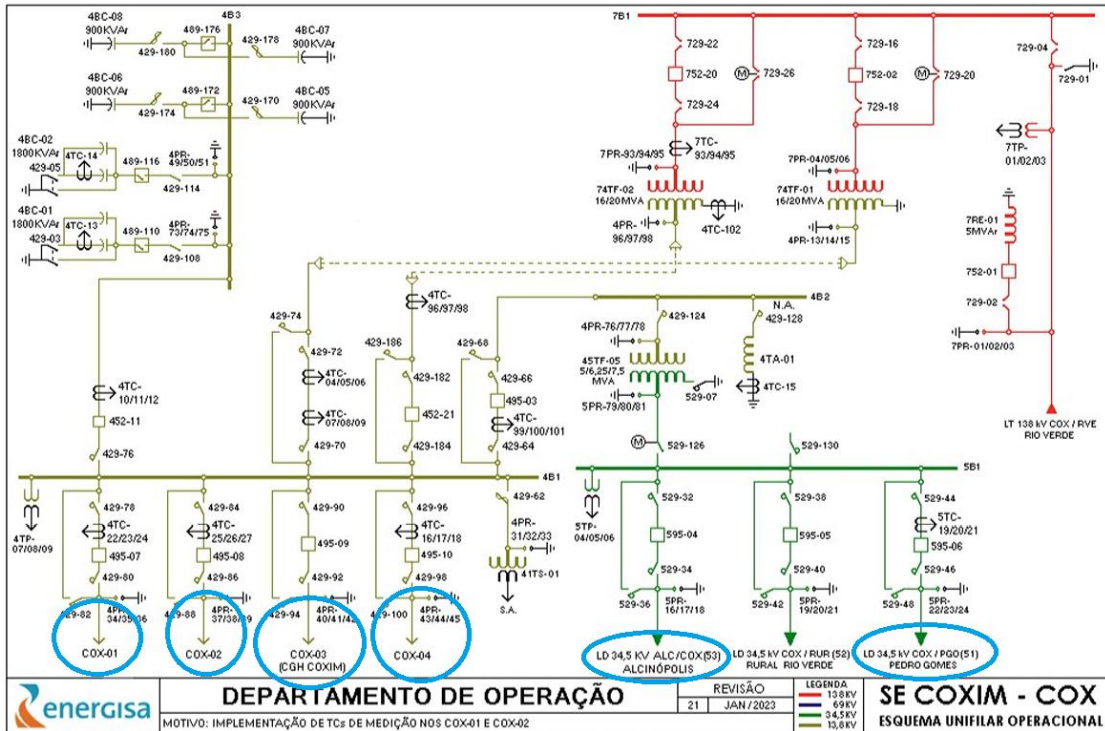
4B3

4BC-08 900KVAr
429-180
489-176
429-178
4BC-07 900KVAr

4BC-06 900KVAr
429-174
489-172
429-170
4BC-05 900KVAr

4BC-02 1800KVAr
4TC-14
429-05
489-116
4PR-49/50/51
429-114

4BC-01 1800KVAr
4TC-13
429-03
489-110
4PR-73/74/75
429-108

7B1

729-22
752-20
729-26
729-24
7TC-93/94/95
7PR-93/94/95
74TF-02 16/20MVA
4PR-96/97/98
4TC-102

729-16
752-02
729-20
729-18
7PR-04/05/06
74TF-01 16/20MVA
4PR-13/14/15

729-04
729-01
7TP-01/02/03
7RE-01 5MVAr
752-01
729-02
7PR-01/02/03
LT 138 kV COX / RVE RIO VERDE

4TC-96/97/98
4B2
N.A.
429-124
429-128
4PR-76/77/78
45TF-05 5/6,25/7,5 MVA
529-07
5PR-79/80/81
4TA-01
4TC-15
529-126
529-130

429-74
429-72
4TC-04/05/06
4TC-07/08/09
429-70
429-186
429-182
452-21
429-184
429-68
429-66
495-03
4TC-99/100/101
429-64

4TC-10/11/12
452-11
429-76

4B1
5B1

4TP-07/08/09
429-78
4TC-22/23/24
495-07
429-80
429-82
4PR-34/35/36
COX-01

429-84
4TC-25/26/27
495-08
429-86
429-88
4PR-37/38/39
COX-02

429-90
495-09
429-92
429-94
4PR-40/41/42
COX-03 (CGH COXIM)

429-96
4TC-16/17/18
495-10
429-98
429-100
4PR-43/44/45
COX-04

429-62
4PR-31/32/33
41TS-01
S.A.

5TP-04/05/06
529-32
595-04
529-34
529-36
5PR-16/17/18
LD 34,5 KV ALC/COX(53) ALCINÓPOLIS

529-38
595-05
529-40
529-42
5PR-19/20/21
LD 34,5 kV COX / RUR (52) RURAL RIO VERDE

529-44
5TC-19/20/21
595-06
529-46
529-48
5PR-22/23/24
LD 34,5 kV COX / PGO(51) PEDRO GOMES

energisa
DEPARTAMENTO DE OPERAÇÃO
MOTIVO: IMPLEMENTAÇÃO DE TCs DE MEDIÇÃO NOS COX-01 E COX-02
REVISÃO
21 | JAN / 2023
LEGENDA
138KV
69KV
34,5KV
13,8KV
SE COXIM - COX
ESQUEMA UNIFILAR OPERACIONAL